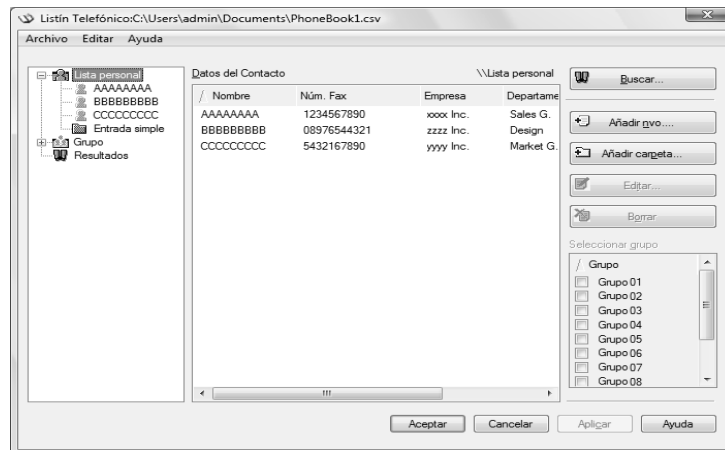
Listín Telefónico:C:\Users\admin\Documents\PhoneBook1.csv

Archivo Editar Ayuda

Lista personal
AAAAAAAA
BBBBBBBBB
CCCCCCCCC
Entrada simple
Grupo
Resultados

Datos del Contacto \\Lista personal

| Nombre | Núm. Fax | Empresa | Departame |
|---|---|---|---|
| AAAAAAAA | 1234567890 | xxxx Inc. | Sales G. |
| BBBBBBBBB | 08976544321 | zzzz Inc. | Design |
| CCCCCCCCC | 5432167890 | yyyy Inc. | Market G. |

Buscar...
Añadir nvo....
Añadir carpeta...
Editar...
Borrar

Seleccionar grupo

Grupo
Grupo 01
Grupo 02
Grupo 03
Grupo 04
Grupo 05
Grupo 06
Grupo 07
Grupo 08

Aceptar Cancelar Aplicar Ayuda